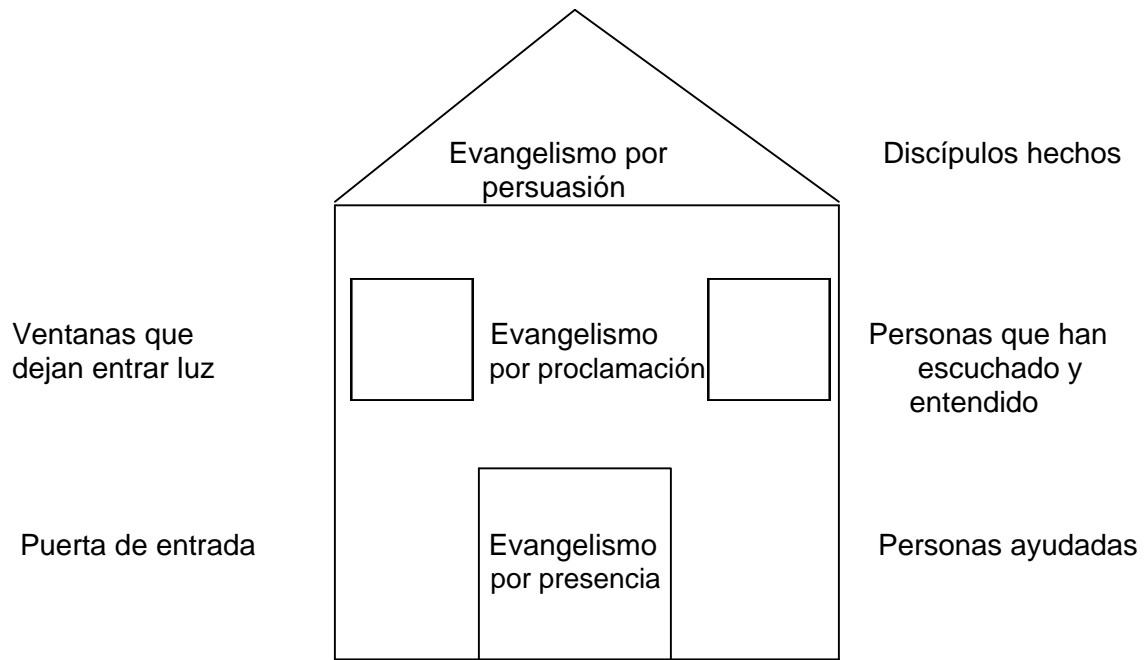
Evangelismo por persuasión

Discípulos hechos

Ventanas que dejan entrar luz

Evangelismo por proclamación

Personas que han escuchado y entendido

Puerta de entrada

Evangelismo por presencia

Personas ayudadas